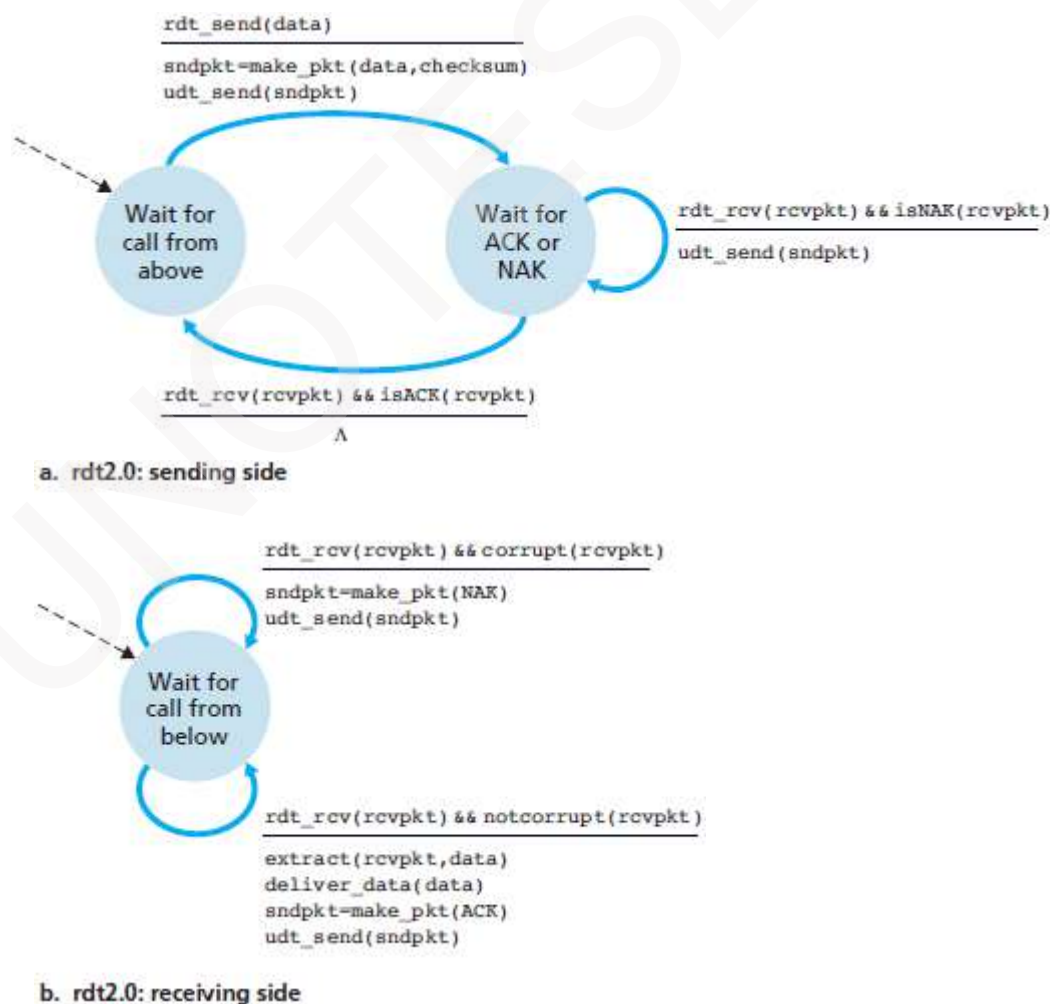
rdt_send(data)

sndpkt=make_pkt(data,checksum)
udt_send(sndpkt)

Wait for call from above

Wait for ACK or NAK

rdt_rcv(rcvpkt) && isNAK(rcvpkt)

udt_send(sndpkt)

rdt_rcv(rcvpkt) && isACK(rcvpkt)

$\Lambda$

a. rdt2.0: sending side

rdt_rcv(rcvpkt) && corrupt(rcvpkt)

sndpkt=make_pkt(NAK)
udt_send(sndpkt)

Wait for call from below

rdt_rcv(rcvpkt) && notcorrupt(rcvpkt)

extract(rcvpkt,data)
deliver_data(data)
sndpkt=make_pkt(ACK)
udt_send(sndpkt)

b. rdt2.0: receiving side